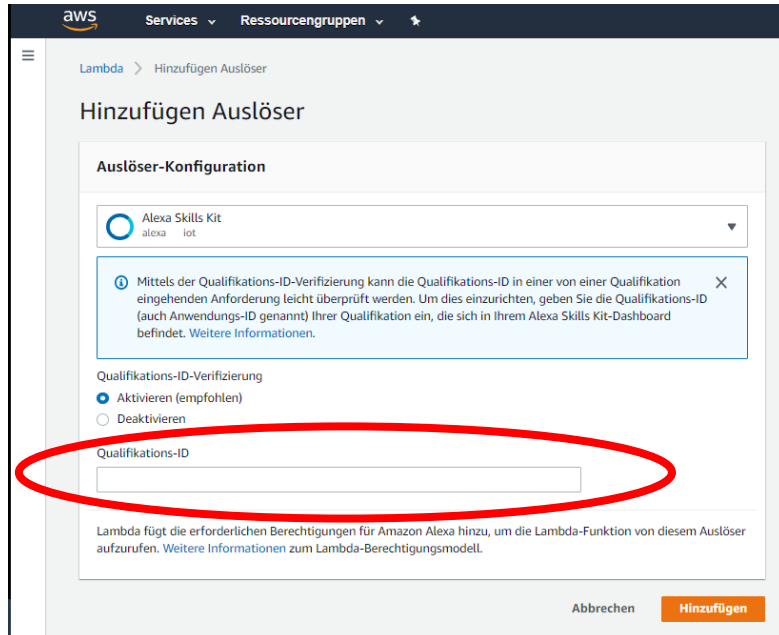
aws Services Ressourcengruppen

Lambda > Hinzufügen Auslöser

Hinzufügen Auslöser

Auslöser-Konfiguration

Alexa Skills Kit
alexa iot

Mittels der Qualifikations-ID-Verifizierung kann die Qualifikations-ID in einer von einer Qualifikation eingehenden Anforderung leicht überprüft werden. Um dies einzurichten, geben Sie die Qualifikations-ID (auch Anwendungs-ID genannt) Ihrer Qualifikation ein, die sich in Ihrem Alexa Skills Kit-Dashboard befindet. Weitere Informationen.

Qualifikations-ID-Verifizierung
Aktivieren (empfohlen)
Deaktivieren

Qualifikations-ID

Lambda fügt die erforderlichen Berechtigungen für Amazon Alexa hinzu, um die Lambda-Funktion von diesem Auslöser aufzurufen. Weitere Informationen zum Lambda-Berechtigungsmodell.

Abbrechen Hinzufügen